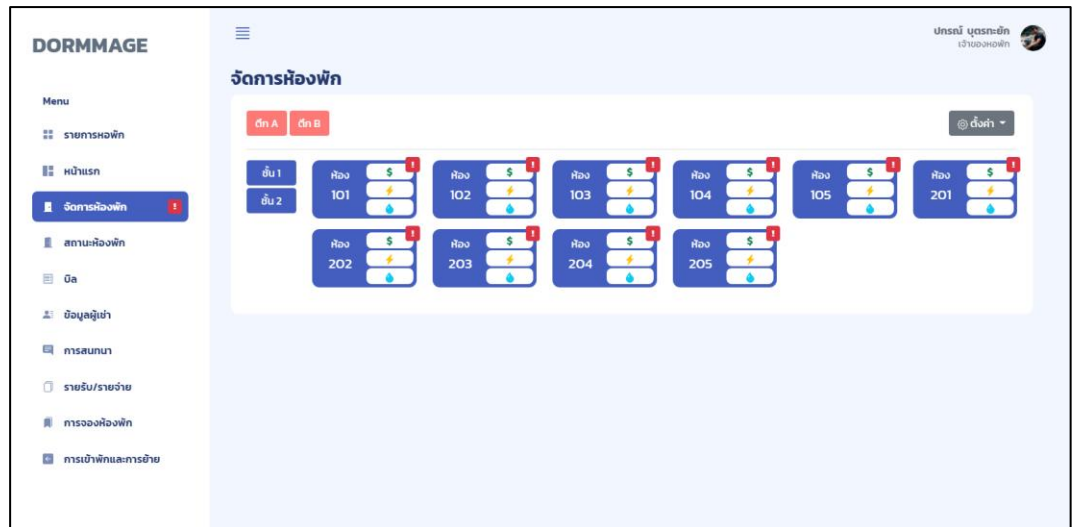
DORMMAGE

Menu

รายการหอพัก

หน้าแรก

จัดการห้องพัก !

สถานะห้องพัก

บิล

ข้อมูลผู้เช่า

การสนทนา

รายรับ/รายจ่าย

การจองห้องพัก

การเข้าพักและการย้าย

ปกรณ์ บุตรทะยัก
เจ้าของหอพัก

จัดการห้องพัก

ตึก A ตึก B

ตั้งค่า

ชั้น 1
ชั้น 2

| ห้อง 101 $ ! | ห้อง 102 $ ! | ห้อง 103 $ ! | ห้อง 104 $ ! | ห้อง 105 $ ! | ห้อง 201 $ ! |
|---|---|---|---|---|---|
| ห้อง 202 $ ! | ห้อง 203 $ ! | ห้อง 204 $ ! | ห้อง 205 $ ! | | |